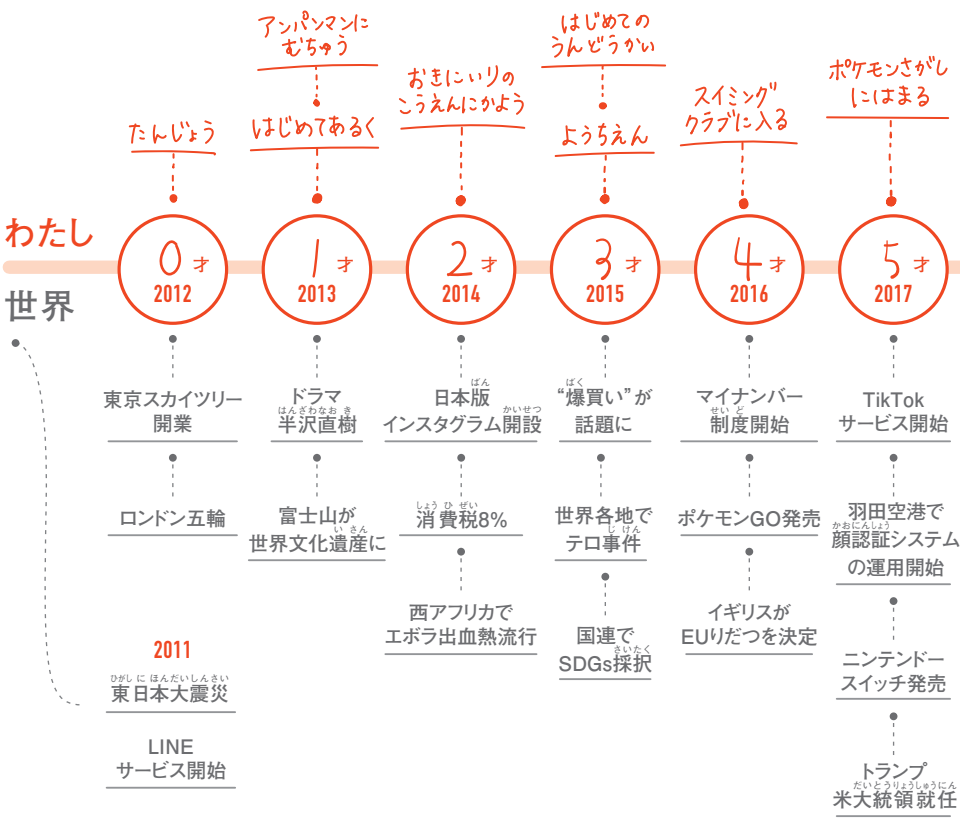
わたし

世界

アンパンマンに むちゅう

おきにいりの こうえんにかよう

はじめての うんどうかい

ポケモンさがし にはまる

たんじょう

はじめてあるく

ようちえん

スイミング クラブに入る

0才 2012

1才 2013

2才 2014

3才 2015

4才 2016

5才 2017

東京スカイツリー開業

ロンドン五輪

2011
東日本大震災(ひがしにほんだいしんさい)

LINE サービス開始

ドラマ 半沢直樹(はんざわなおき)

富士山が 世界文化遺産(いさん)に

日本版(ばん) インスタグラム開設(かいせつ)

消費税(しょうひぜい)8%

西アフリカで エボラ出血熱流行

"爆(ばく)買い"が 話題に

世界各地で テロ事件(じけん)

国連で SDGs採択(さいたく)

マイナンバー 制度(せいど)開始

ポケモンGO発売

イギリスが EUりだつを決定

TikTok サービス開始

羽田空港で 顔認証(かおにんしょう)システムの運用開始

ニンテンドー スイッチ発売

トランプ 米大統領就任(だいとうりょうしゅうにん)